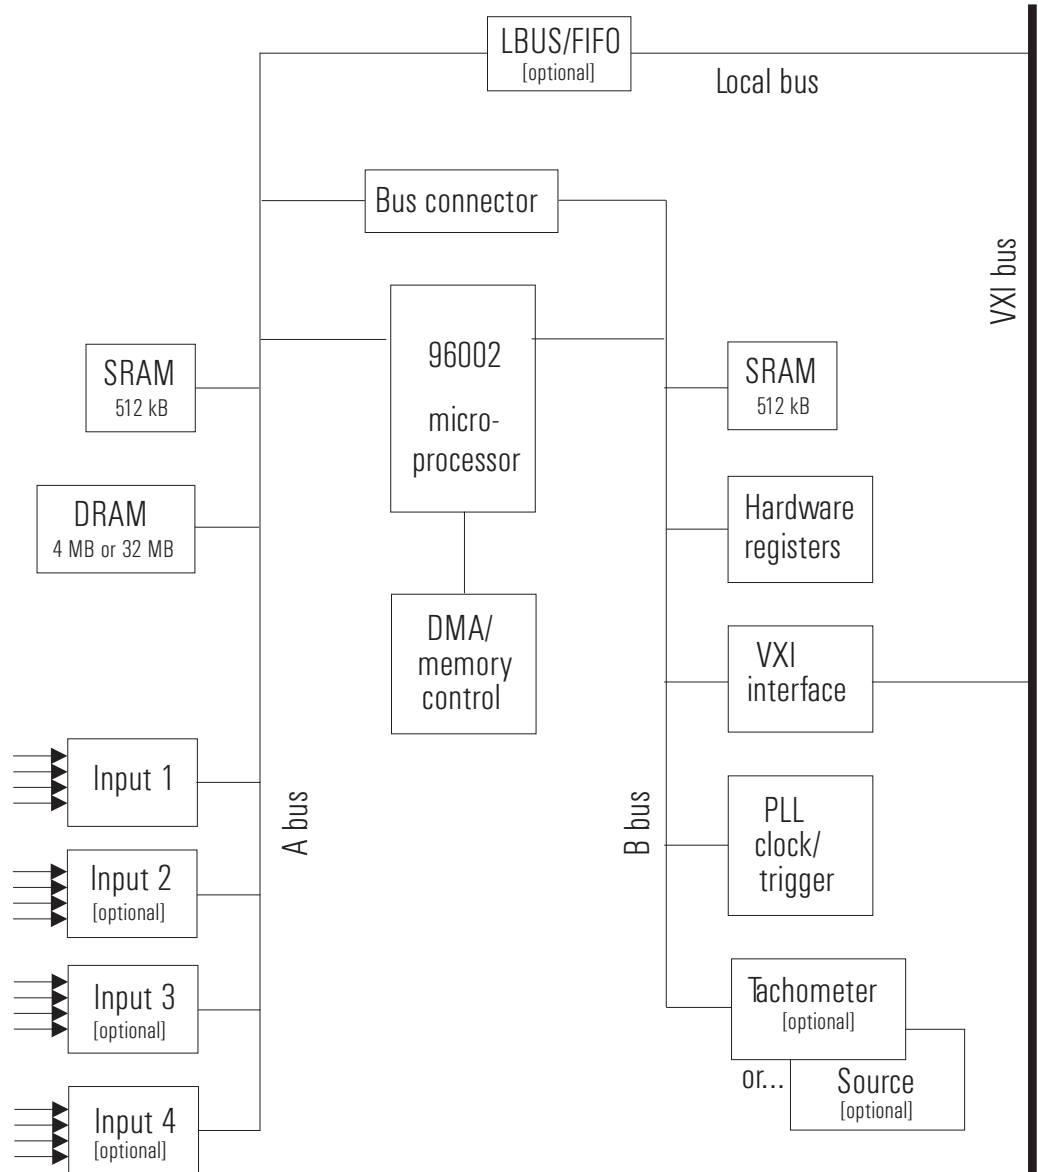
LBUS/FIFO
[optional]

Local bus

Bus connector

VXI bus

SRAM
512 kB

96002
micro-
processor

SRAM
512 kB

DRAM
4 MB or 32 MB

Hardware
registers

DMA/
memory
control

VXI
interface

Input 1

A bus

B bus

PLL
clock/
trigger

Input 2
[optional]

Input 3
[optional]

Tachometer
[optional]

or...

Source
[optional]

Input 4
[optional]